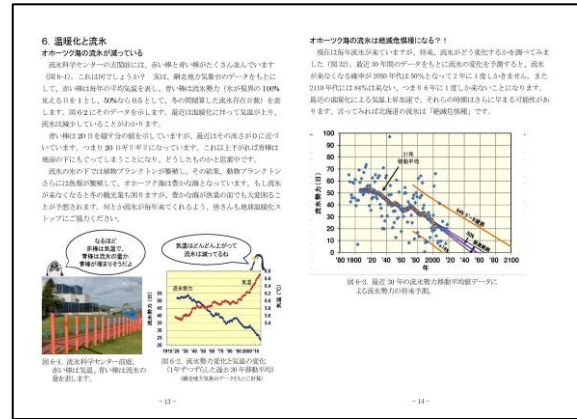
6. 温暖化と流氷

オホーツク海の流氷が減っている

流氷科学センターの玄関前には、赤い棒と青い棒がたくさん並んでいます（図 6-1）。これは何でしょうか？ 実は、網走地方気象台のデータをもとにして、赤い棒は毎年の平均気温を表し、青い棒は流氷勢力（氷が視界の 100% 見える日を1とし、50%なら 0.5として、冬の間観測した流氷の存在日数）を表します。図 6-2にそのデータを示します。最近は温暖化に伴って気温が上がり、流氷は減少していることがわかります。

青い棒は 20 日を線で分の観を示していますが、最近はその高さが0に近づいています。つまり 20 日ギリギリになっています。これ以上下がれば青い棒は地面の下にもぐってしまうことになり、どうしたものかと思案中です。

流氷の氷の下では植物プランクトンが繁殖し、その結果、動物プランクトンさらには魚類が繁殖して、オホーツク海は豊かな海となっています。もし流氷が来なくなると冬の観光客も困りますが、豊かな海が漁業の面でも大変困ることが予想されます。何とか流氷が毎年来てくれるよう、皆さんも地球温暖化ストップにご協力ください。

なるほど 赤棒は気温で、青棒は流氷の量か 青棒が短そうだよ

気温はどんどん上がって 流氷は減ってるね

流氷勢力

気温

流氷勢力（日）

気温（℃）

'1918 '25 '30 '40 '50 '60 '70 '80 '90 2000 '11

図 6-1. 流氷科学センター前庭。赤い棒は気温、青い棒は流氷の量を表します。

図 6-2. 流氷勢力の変化と気温の変化（1年ずつずらした過去 30 年移動平均）（網走地方気象台のデータをもとに計算）

- 13 -

オホーツク海の流氷は絶滅危惧種になる？！

現在は毎年流氷が来ていますが、将来、流氷がどう変化するかを調べてみました（図 32）。最近 30 年間のデータをもとに流氷の変化を予測すると、流氷が来なくなる確率が 2050 年代に 50%となって 2 年に 1 度しか来きません。また 2110 年代には 84%以上になり、つまり 6 年に 1 度しか来ないことになります。最近の温暖化による気温上昇加速で、それらの時期はさらに早まる可能性があります。言ってみれば北海道の流氷は「絶滅危惧種」です。

流氷勢力（日）

年

'80 1900 '20 '40 '60 '80 2000 '20 '40 '60 '80 2100

図 6-3. 最近 30 年の流氷勢力移動平均値データによる流氷勢力の将来予測。

- 14 -